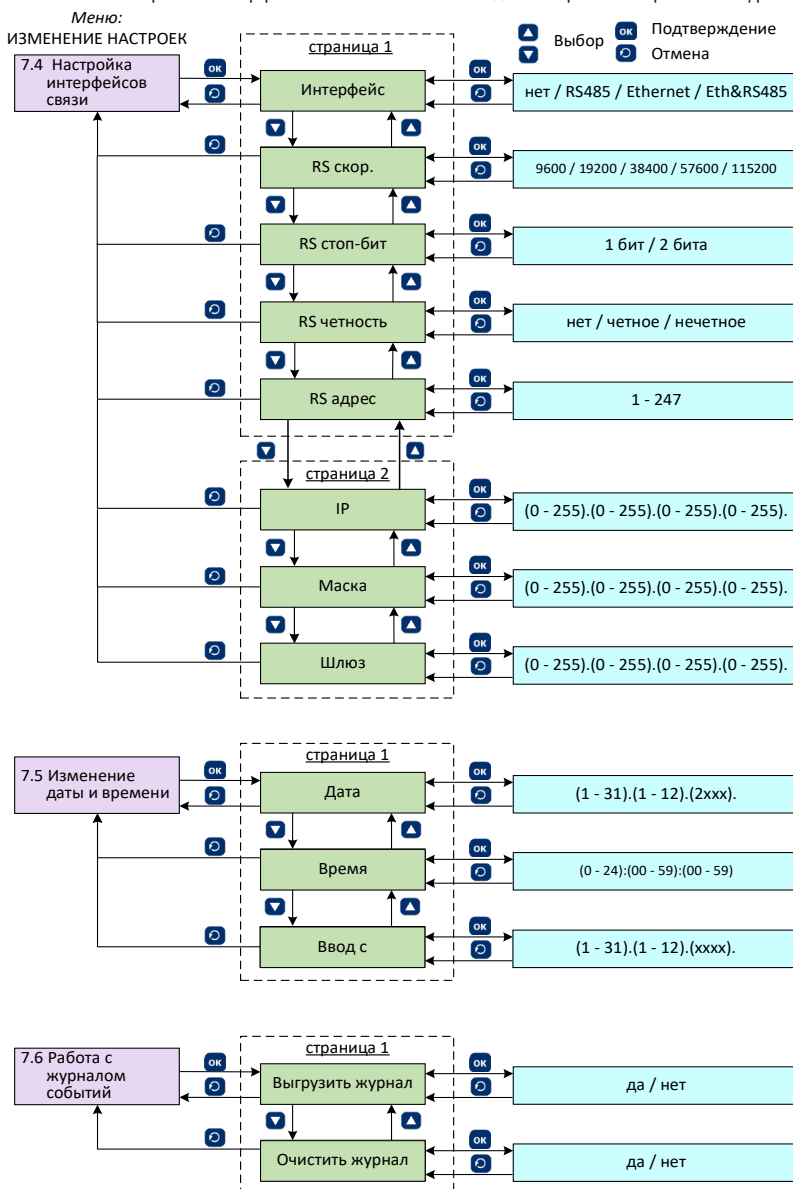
Меню:
ИЗМЕНЕНИЕ НАСТРОЕК

Выбор
OK Подтверждение
Отмена

7.4 Настройка интерфейсов связи

страница 1

OK
Интерфейс
OK
нет / RS485 / Ethernet / Eth&RS485

RS скор.
OK
9600 / 19200 / 38400 / 57600 / 115200

RS стоп-бит
OK
1 бит / 2 бита

RS четность
OK
нет / четное / нечетное

RS адрес
OK
1 - 247

страница 2

IP
OK
(0 - 255).(0 - 255).(0 - 255).(0 - 255).

Маска
OK
(0 - 255).(0 - 255).(0 - 255).(0 - 255).

Шлюз
OK
(0 - 255).(0 - 255).(0 - 255).(0 - 255).

7.5 Изменение даты и времени

страница 1

OK
Дата
OK
(1 - 31).(1 - 12).(2xxx).

Время
OK
(0 - 24):(00 - 59):(00 - 59)

Ввод с
OK
(1 - 31).(1 - 12).(xxxx).

7.6 Работа с журналом событий

страница 1

OK
Выгрузить журнал
OK
да / нет

Очистить журнал
OK
да / нет